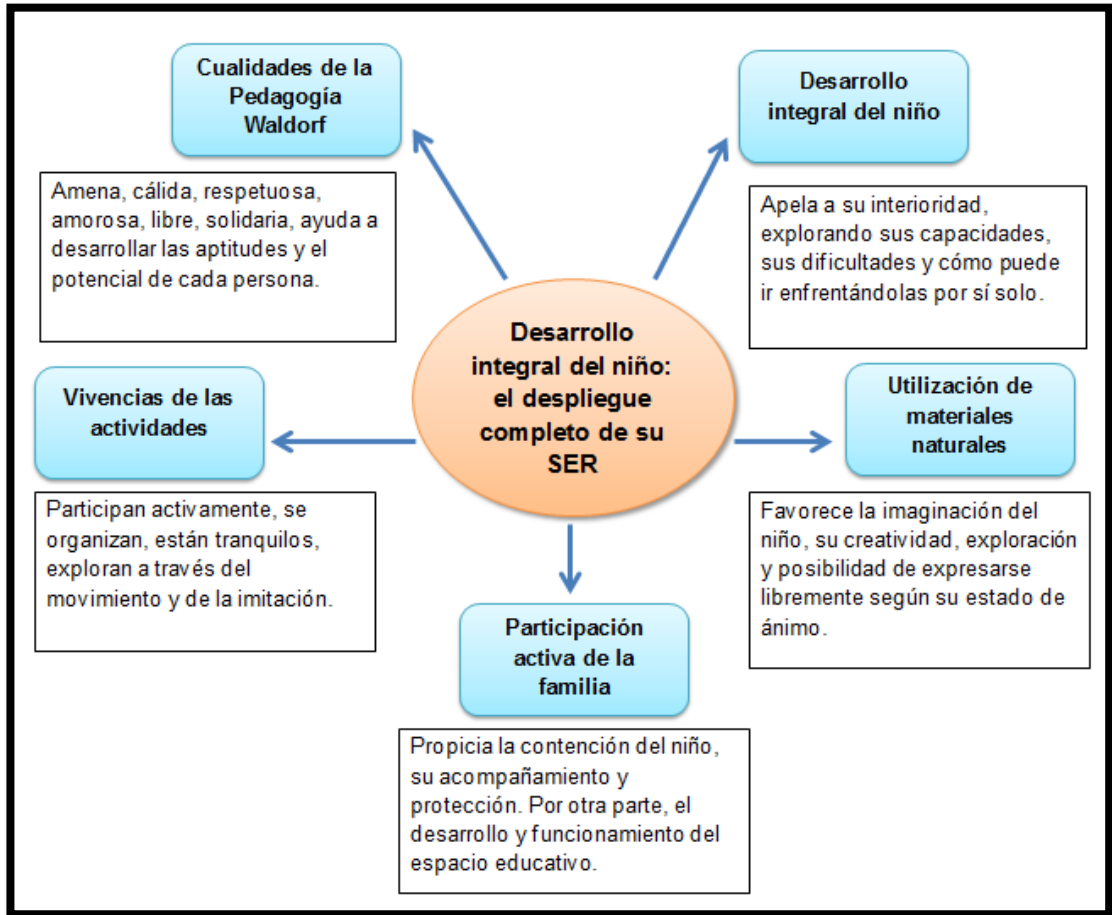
Desarrollo integral del niño: el despliegue completo de su SER

Cualidades de la Pedagogía Waldorf

Amena, cálida, respetuosa, amorosa, libre, solidaria, ayuda a desarrollar las aptitudes y el potencial de cada persona.

Desarrollo integral del niño

Apela a su interioridad, explorando sus capacidades, sus dificultades y cómo puede ir enfrentándolas por sí solo.

Vivencias de las actividades

Participan activamente, se organizan, están tranquilos, exploran a través del movimiento y de la imitación.

Utilización de materiales naturales

Favorece la imaginación del niño, su creatividad, exploración y posibilidad de expresarse libremente según su estado de ánimo.

Participación activa de la familia

Propicia la contención del niño, su acompañamiento y protección. Por otra parte, el desarrollo y funcionamiento del espacio educativo.